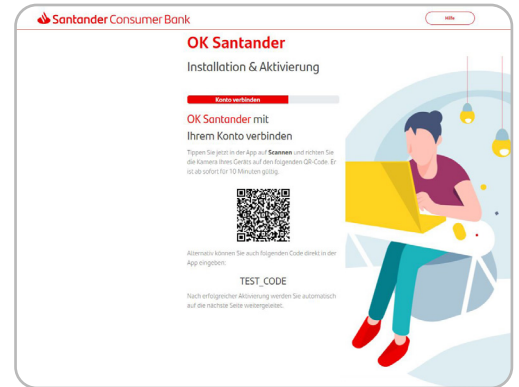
Santander Consumer Bank

Hilfe

OK Santander

Installation & Aktivierung

Konto verbinden

OK Santander mit Ihrem Konto verbinden

Tippen Sie jetzt in der App auf **Scannen** und richten Sie die Kamera Ihres Geräts auf den folgenden QR-Code. Er ist ab sofort für 10 Minuten gültig.

Alternativ können Sie auch folgenden Code direkt in der App eingeben:

TEST_CODE

Nach erfolgreicher Aktivierung werden Sie automatisch auf die nächste Seite weitergeleitet.